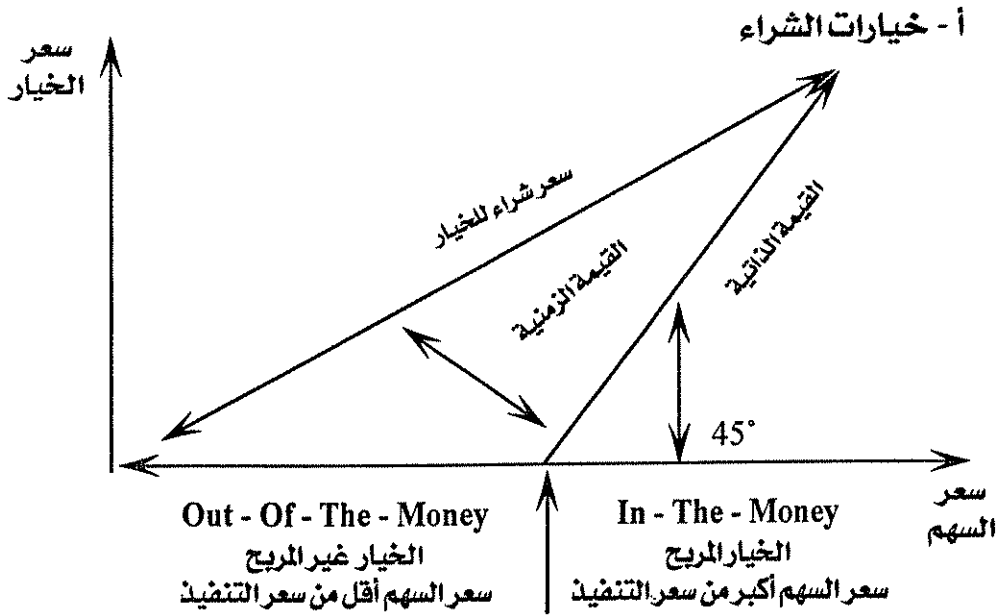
أ - خيارات الشراء

سعر الخيار

سعر شراء للخيار

القيمة الزمنية

القيمة الذاتية

45°

سعر السهم

Out - Of - The - Money
الخيار غير المربح
سعر السهم أقل من سعر التنفيذ

In - The - Money
الخيار المربح
سعر السهم أكبر من سعر التنفيذ